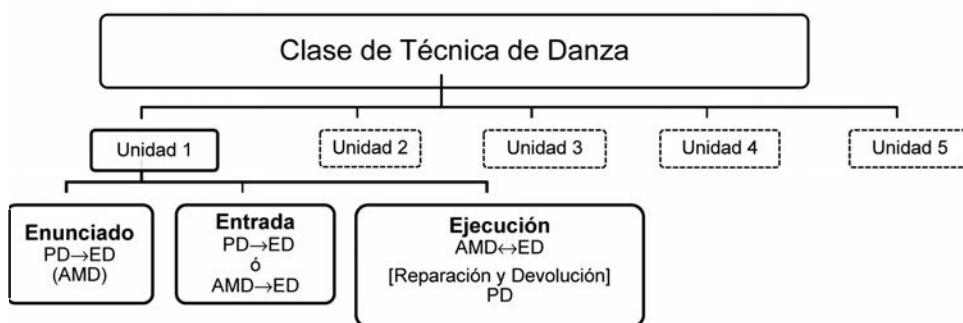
Clase de Técnica de Danza

Unidad 1

Unidad 2

Unidad 3

Unidad 4

Unidad 5

**Enunciado**
PD$\rightarrow$ED
(AMD)

**Entrada**
PD$\rightarrow$ED
ó
AMD$\rightarrow$ED

**Ejecución**
AMD$\leftrightarrow$ED
[Reparación y Devolución]
PD